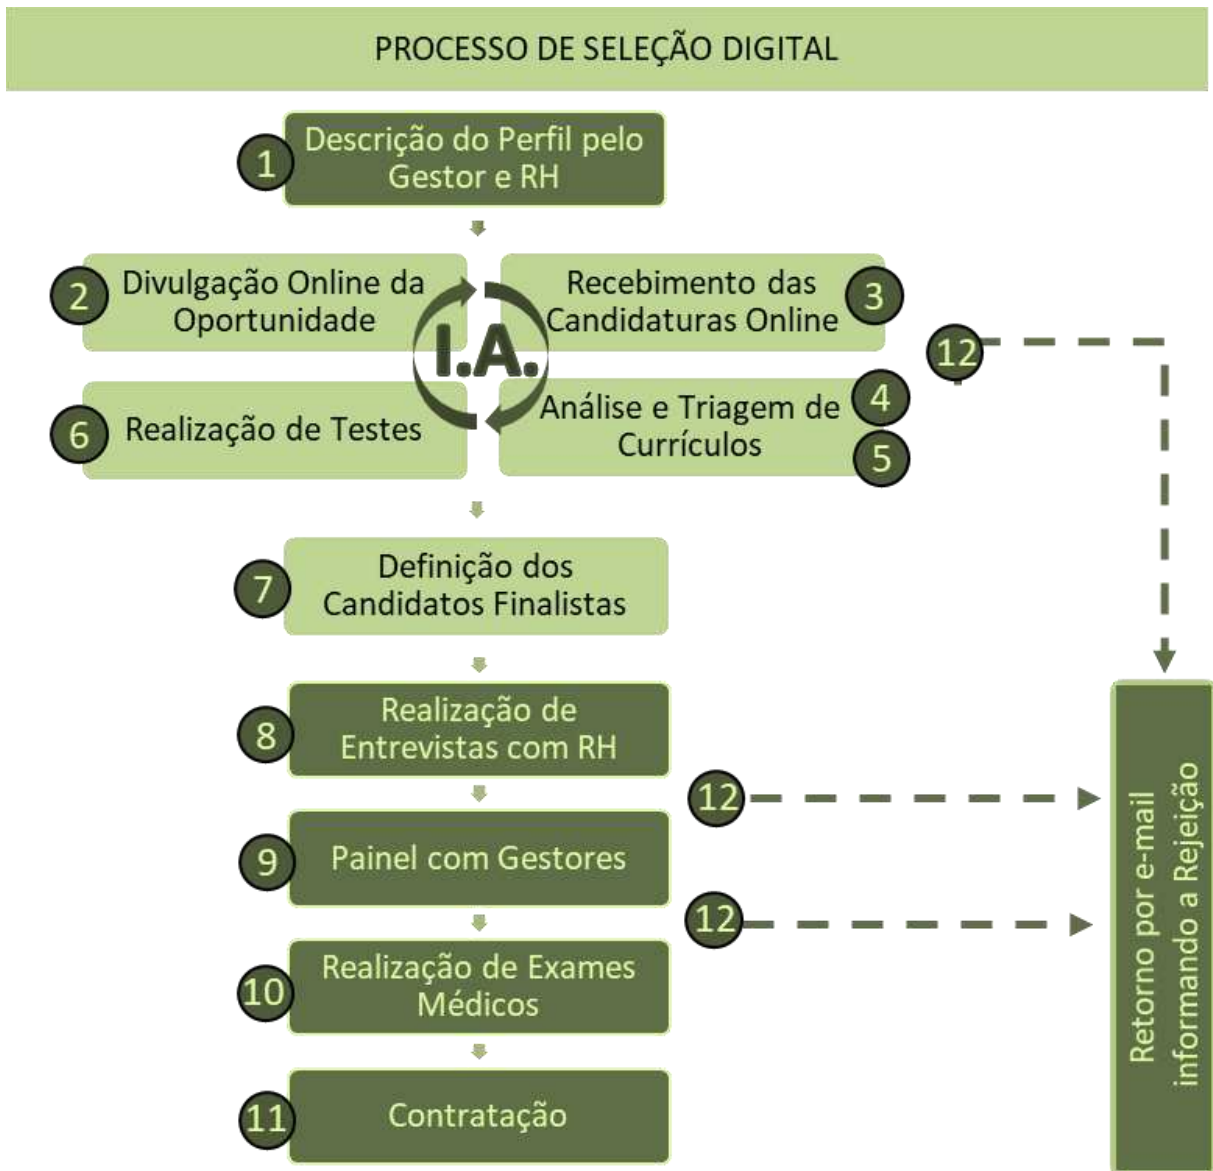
PROCESSO DE SELEÇÃO DIGITAL

1 Descrição do Perfil pelo Gestor e RH

2 Divulgação Online da Oportunidade

3 Recebimento das Candidaturas Online

I.A.

12

6 Realização de Testes

4 Análise e Triagem de Currículos 5

7 Definição dos Candidatos Finalistas

8 Realização de Entrevistas com RH

12

9 Painel com Gestores

12

10 Realização de Exames Médicos

11 Contratação

Retorno por e-mail informando a Rejeição